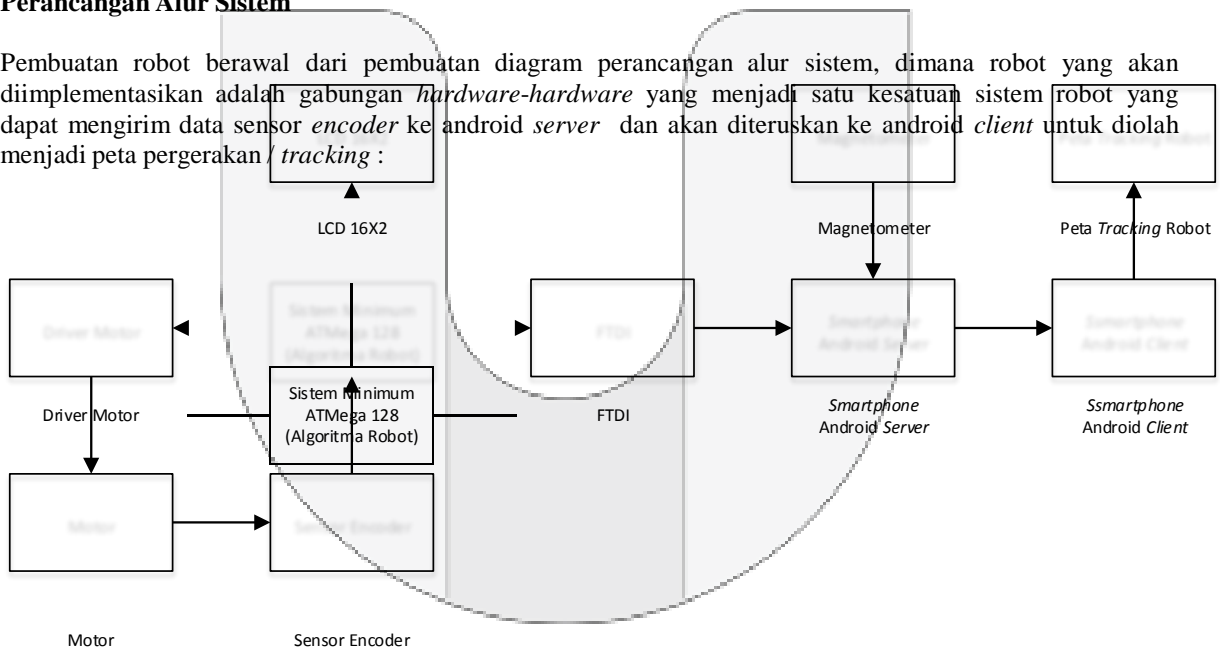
Perancangan Alur Sistem

Pembuatan robot berawal dari pembuatan diagram perancangan alur sistem, dimana robot yang akan diimplementasikan adalah gabungan *hardware-hardware* yang menjadi satu kesatuan sistem robot yang dapat mengirim data sensor *encoder* ke android *server* dan akan diteruskan ke android *client* untuk diolah menjadi peta pergerakan / *tracking* :

LCD 16X2

Magnetometer

Peta *Tracking* Robot

Driver Motor

Sistem Minimum ATMega 128 (Algoritma Robot)

FTDI

*Smartphone* Android *Server*

*Ssmartphone* Android *Client*

Motor

Sensor Encoder